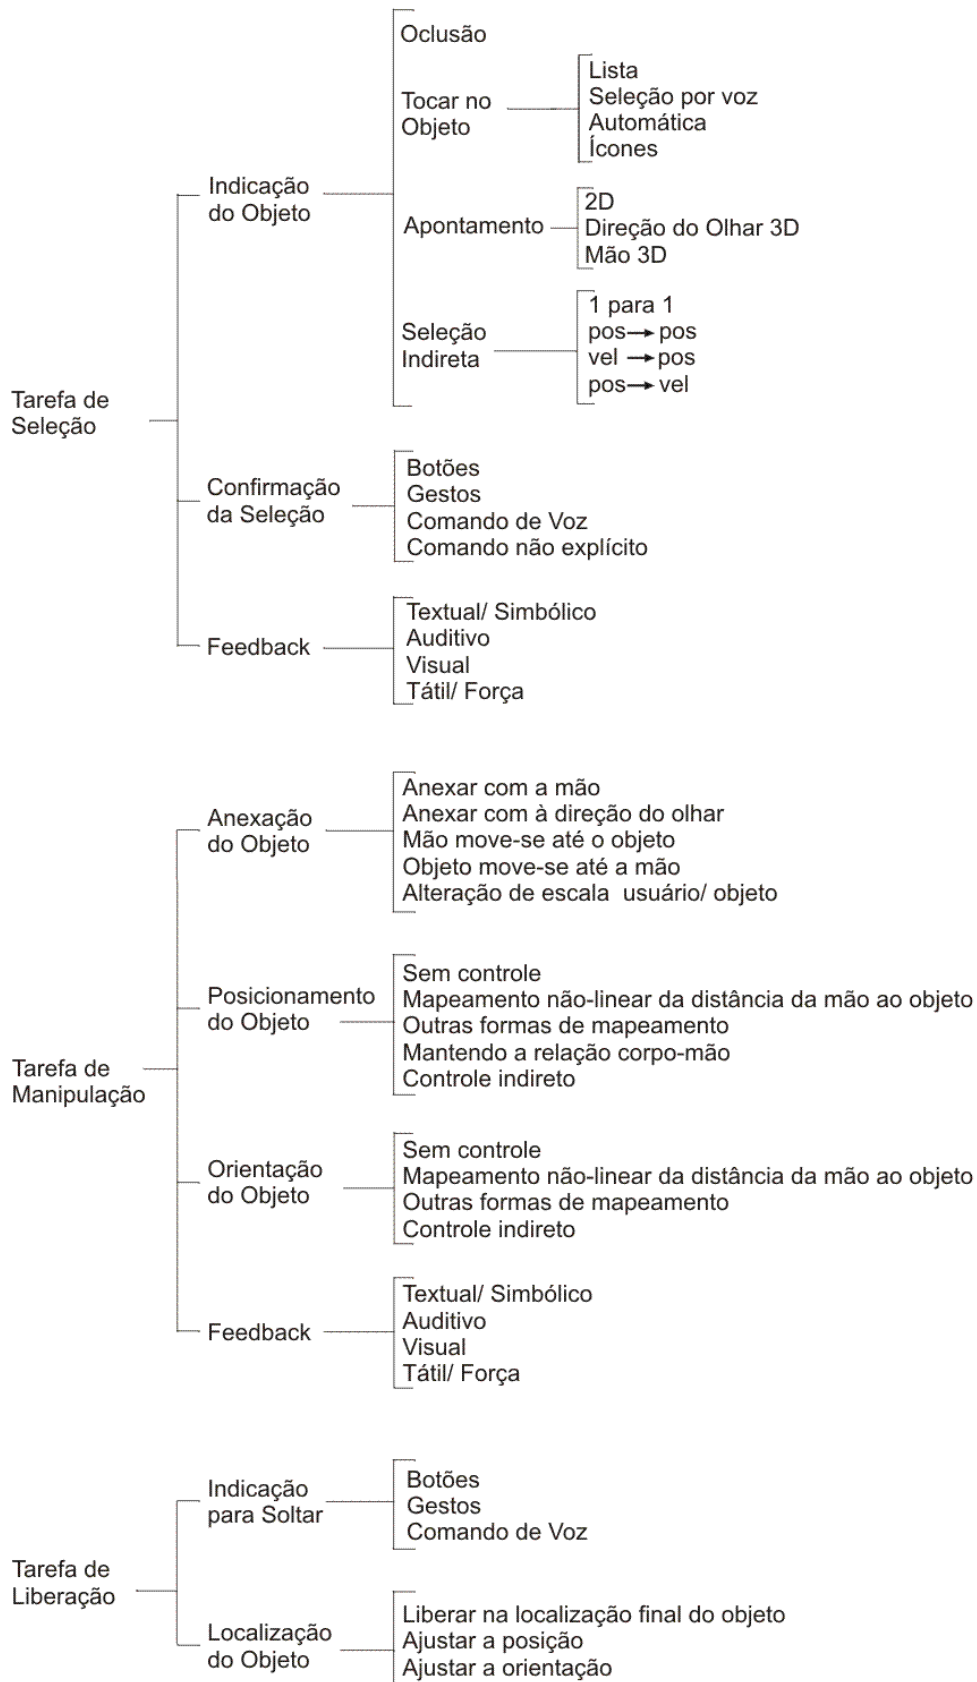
Tarefa de Seleção

Indicação do Objeto

Oclusão

Tocar no Objeto

Lista
Seleção por voz
Automática
Ícones

Apontamento

2D
Direção do Olhar 3D
Mão 3D

Seleção Indireta

1 para 1
pos → pos
vel → pos
pos → vel

Confirmação da Seleção

Botões
Gestos
Comando de Voz
Comando não explícito

Feedback

Textual/ Simbólico
Auditivo
Visual
Tátil/ Força

Tarefa de Manipulação

Anexação do Objeto

Anexar com a mão
Anexar com à direção do olhar
Mão move-se até o objeto
Objeto move-se até a mão
Alteração de escala usuário/ objeto

Posicionamento do Objeto

Sem controle
Mapeamento não-linear da distância da mão ao objeto
Outras formas de mapeamento
Mantendo a relação corpo-mão
Controle indireto

Orientação do Objeto

Sem controle
Mapeamento não-linear da distância da mão ao objeto
Outras formas de mapeamento
Controle indireto

Feedback

Textual/ Simbólico
Auditivo
Visual
Tátil/ Força

Tarefa de Liberação

Indicação para Soltar

Botões
Gestos
Comando de Voz

Localização do Objeto

Liberar na localização final do objeto
Ajustar a posição
Ajustar a orientação